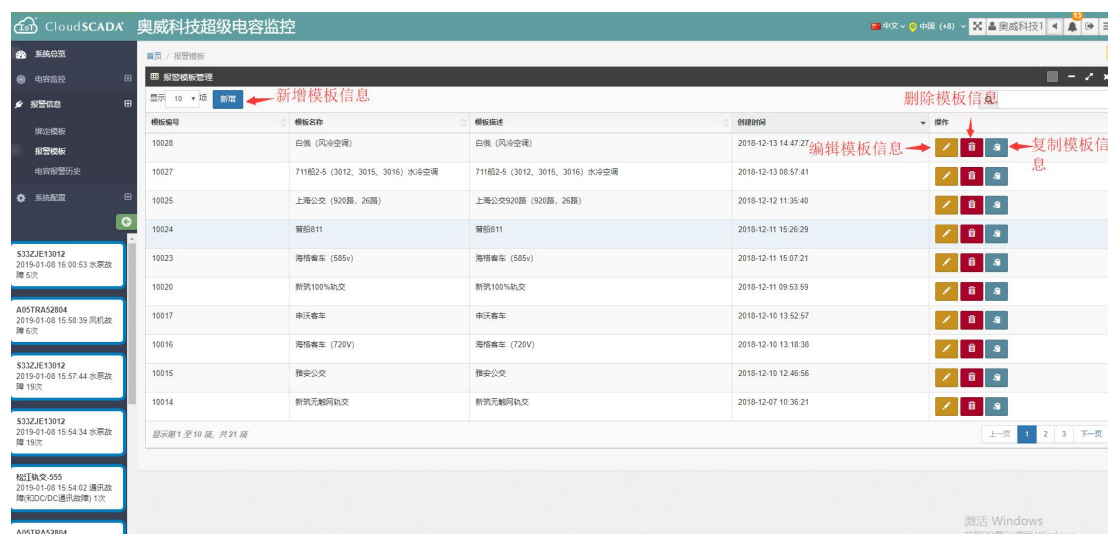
CloudSCADA 奥威科技超级电容监控

中文 中国 (+8) 奥威科技1

系统总览
电容监控
报警信息
绑定模板
报警模板
电容报警历史
系统配置

S33ZJE13012
2019-01-08 16:00:53 水泵故障 5次

A05TRA52804
2019-01-08 15:58:39 风机故障 6次

S33ZJE13012
2019-01-08 15:57:44 水泵故障 19次

S33ZJE13012
2019-01-08 15:54:34 水泵故障 19次

松江轨交-555
2019-01-08 15:54:02 通讯故障(和DC/DC通讯故障) 1次

A05TRA52804

首页 / 报警模板

报警模板管理

显示 10 项 新增 新增模板信息

删除模板信息

| 模板编号 | 模板名称 | 模板描述 | 创建时间 | 操作 |
|---|---|---|---|---|
| 10028 | 白俄（风冷空调） | 白俄（风冷空调） | 2018-12-13 14:47:27 | |
| 10027 | 711船2-5（3012、3015、3016）水冷空调 | 711船2-5（3012、3015、3016）水冷空调 | 2018-12-13 08:57:41 | |
| 10025 | 上海公交（920路、26路） | 上海公交920路（920路、26路） | 2018-12-12 11:35:40 | |
| 10024 | 普船811 | 普船811 | 2018-12-11 15:26:29 | |
| 10023 | 海格客车（585v） | 海格客车（585v） | 2018-12-11 15:07:21 | |
| 10020 | 新筑100%轨交 | 新筑100%轨交 | 2018-12-11 09:53:59 | |
| 10017 | 申沃客车 | 申沃客车 | 2018-12-10 13:52:57 | |
| 10016 | 海格客车（720V） | 海格客车（720V） | 2018-12-10 13:18:38 | |
| 10015 | 雅安公交 | 雅安公交 | 2018-12-10 12:46:56 | |
| 10014 | 新筑无触网轨交 | 新筑无触网轨交 | 2018-12-07 10:36:21 | |

编辑模板信息 复制模板信息

显示第1 至10 项，共21 项

上一页 1 2 3 下一页

激活 Windows